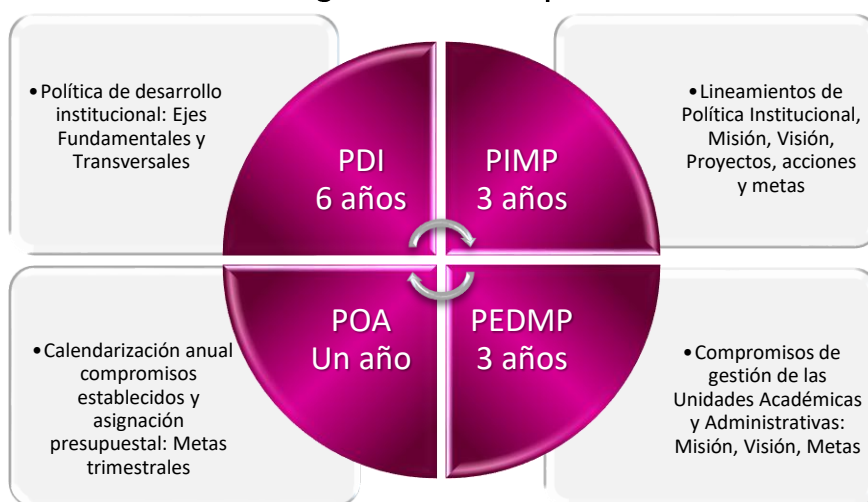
•Política de desarrollo institucional: Ejes Fundamentales y Transversales

PDI
6 años

PIMP
3 años

•Lineamientos de Política Institucional, Misión, Visión, Proyectos, acciones y metas

•Calendarización anual compromisos establecidos y asignación presupuestal: Metas trimestrales

POA
Un año

PEDMP
3 años

•Compromisos de gestión de las Unidades Académicas y Administrativas: Misión, Visión, Metas